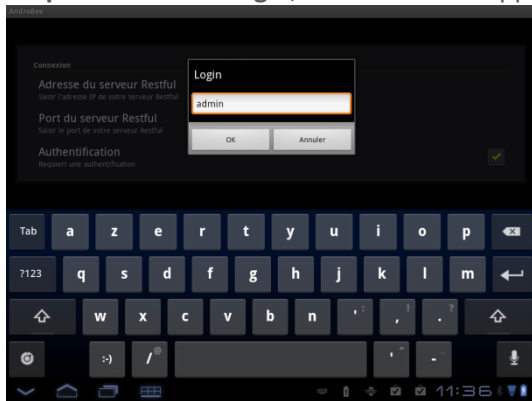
AndroBee

Connexion

Adresse du serveur Restful
Saisir l'adresse IP de votre serveur Restful

Port du serveur Restful
Saisir le port de votre serveur Restful

Authentification
Requiert une authentification

Login

admin

OK

Annuler

Tab a z e r t y u i o p
?123 q s d f g h j k l m
w x c v b n ' , .
:-) /

11:36